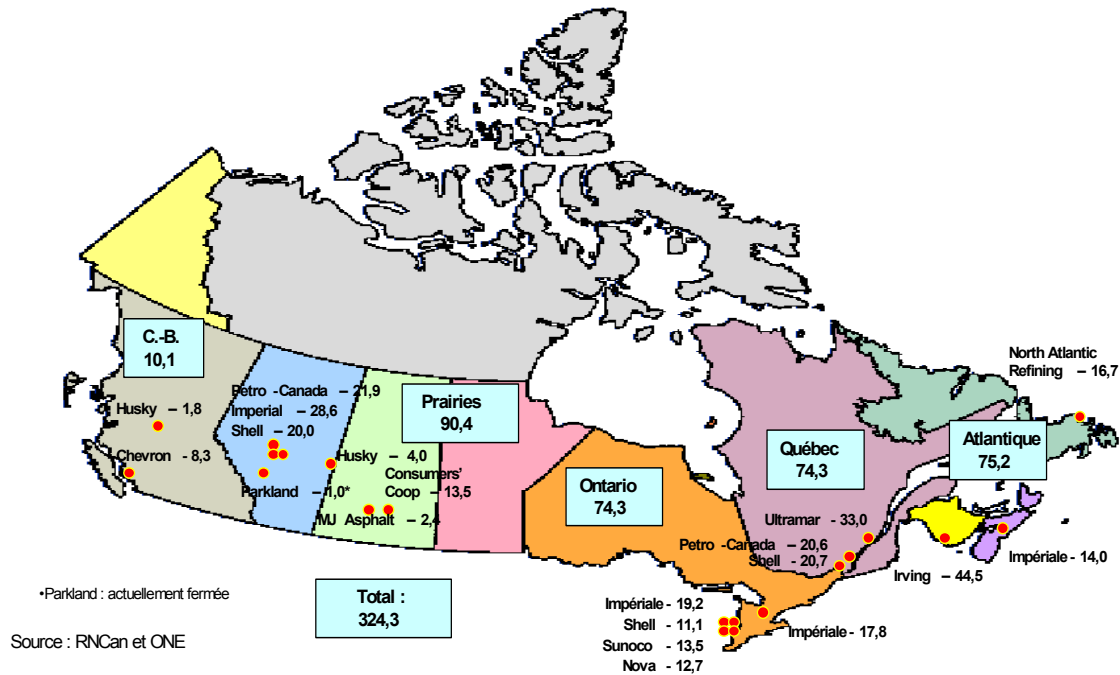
C.-B.
10,1

Husky – 1,8

Chevron - 8,3

Petro -Canada – 21,9
Imperial – 28,6
Shell – 20,0

Parkland – 1,0*

Husky – 4,0
Consumers' Coop – 13,5

MJ Asphalt – 2,4

Prairies
90,4

Ontario
74,3

Québec
74,3

North Atlantic Refining – 16,7

Atlantique
75,2

Ultramar - 33,0

Petro -Canada – 20,6
Shell – 20,7

Irving – 44,5

Impériale - 14,0

Impériale - 19,2
Shell – 11,1
Sunoco – 13,5
Nova – 12,7

Impériale - 17,8

Total :
324,3

•Parkland : actuellement fermée

Source : RNCan et ONE